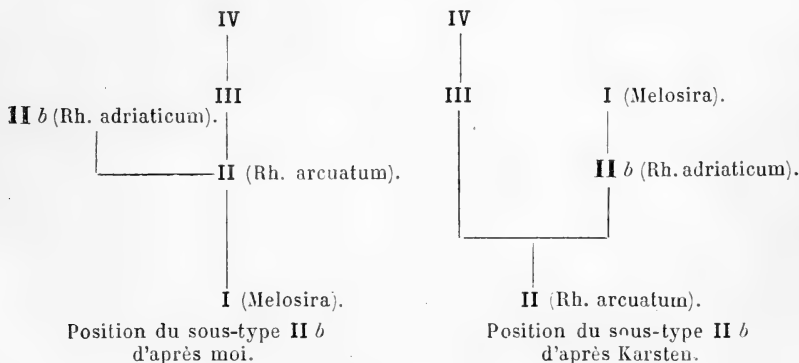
IV

III

II $b$ (Rh. adriaticum).

II (Rh. arcuatum).

I (Melosira).

Position du sous-type II $b$ d'après moi.

IV

III

I (Melosira).

II $b$ (Rh. adriaticum).

II (Rh. arcuatum).

Position du sous-type II $b$ d'après Karsten.